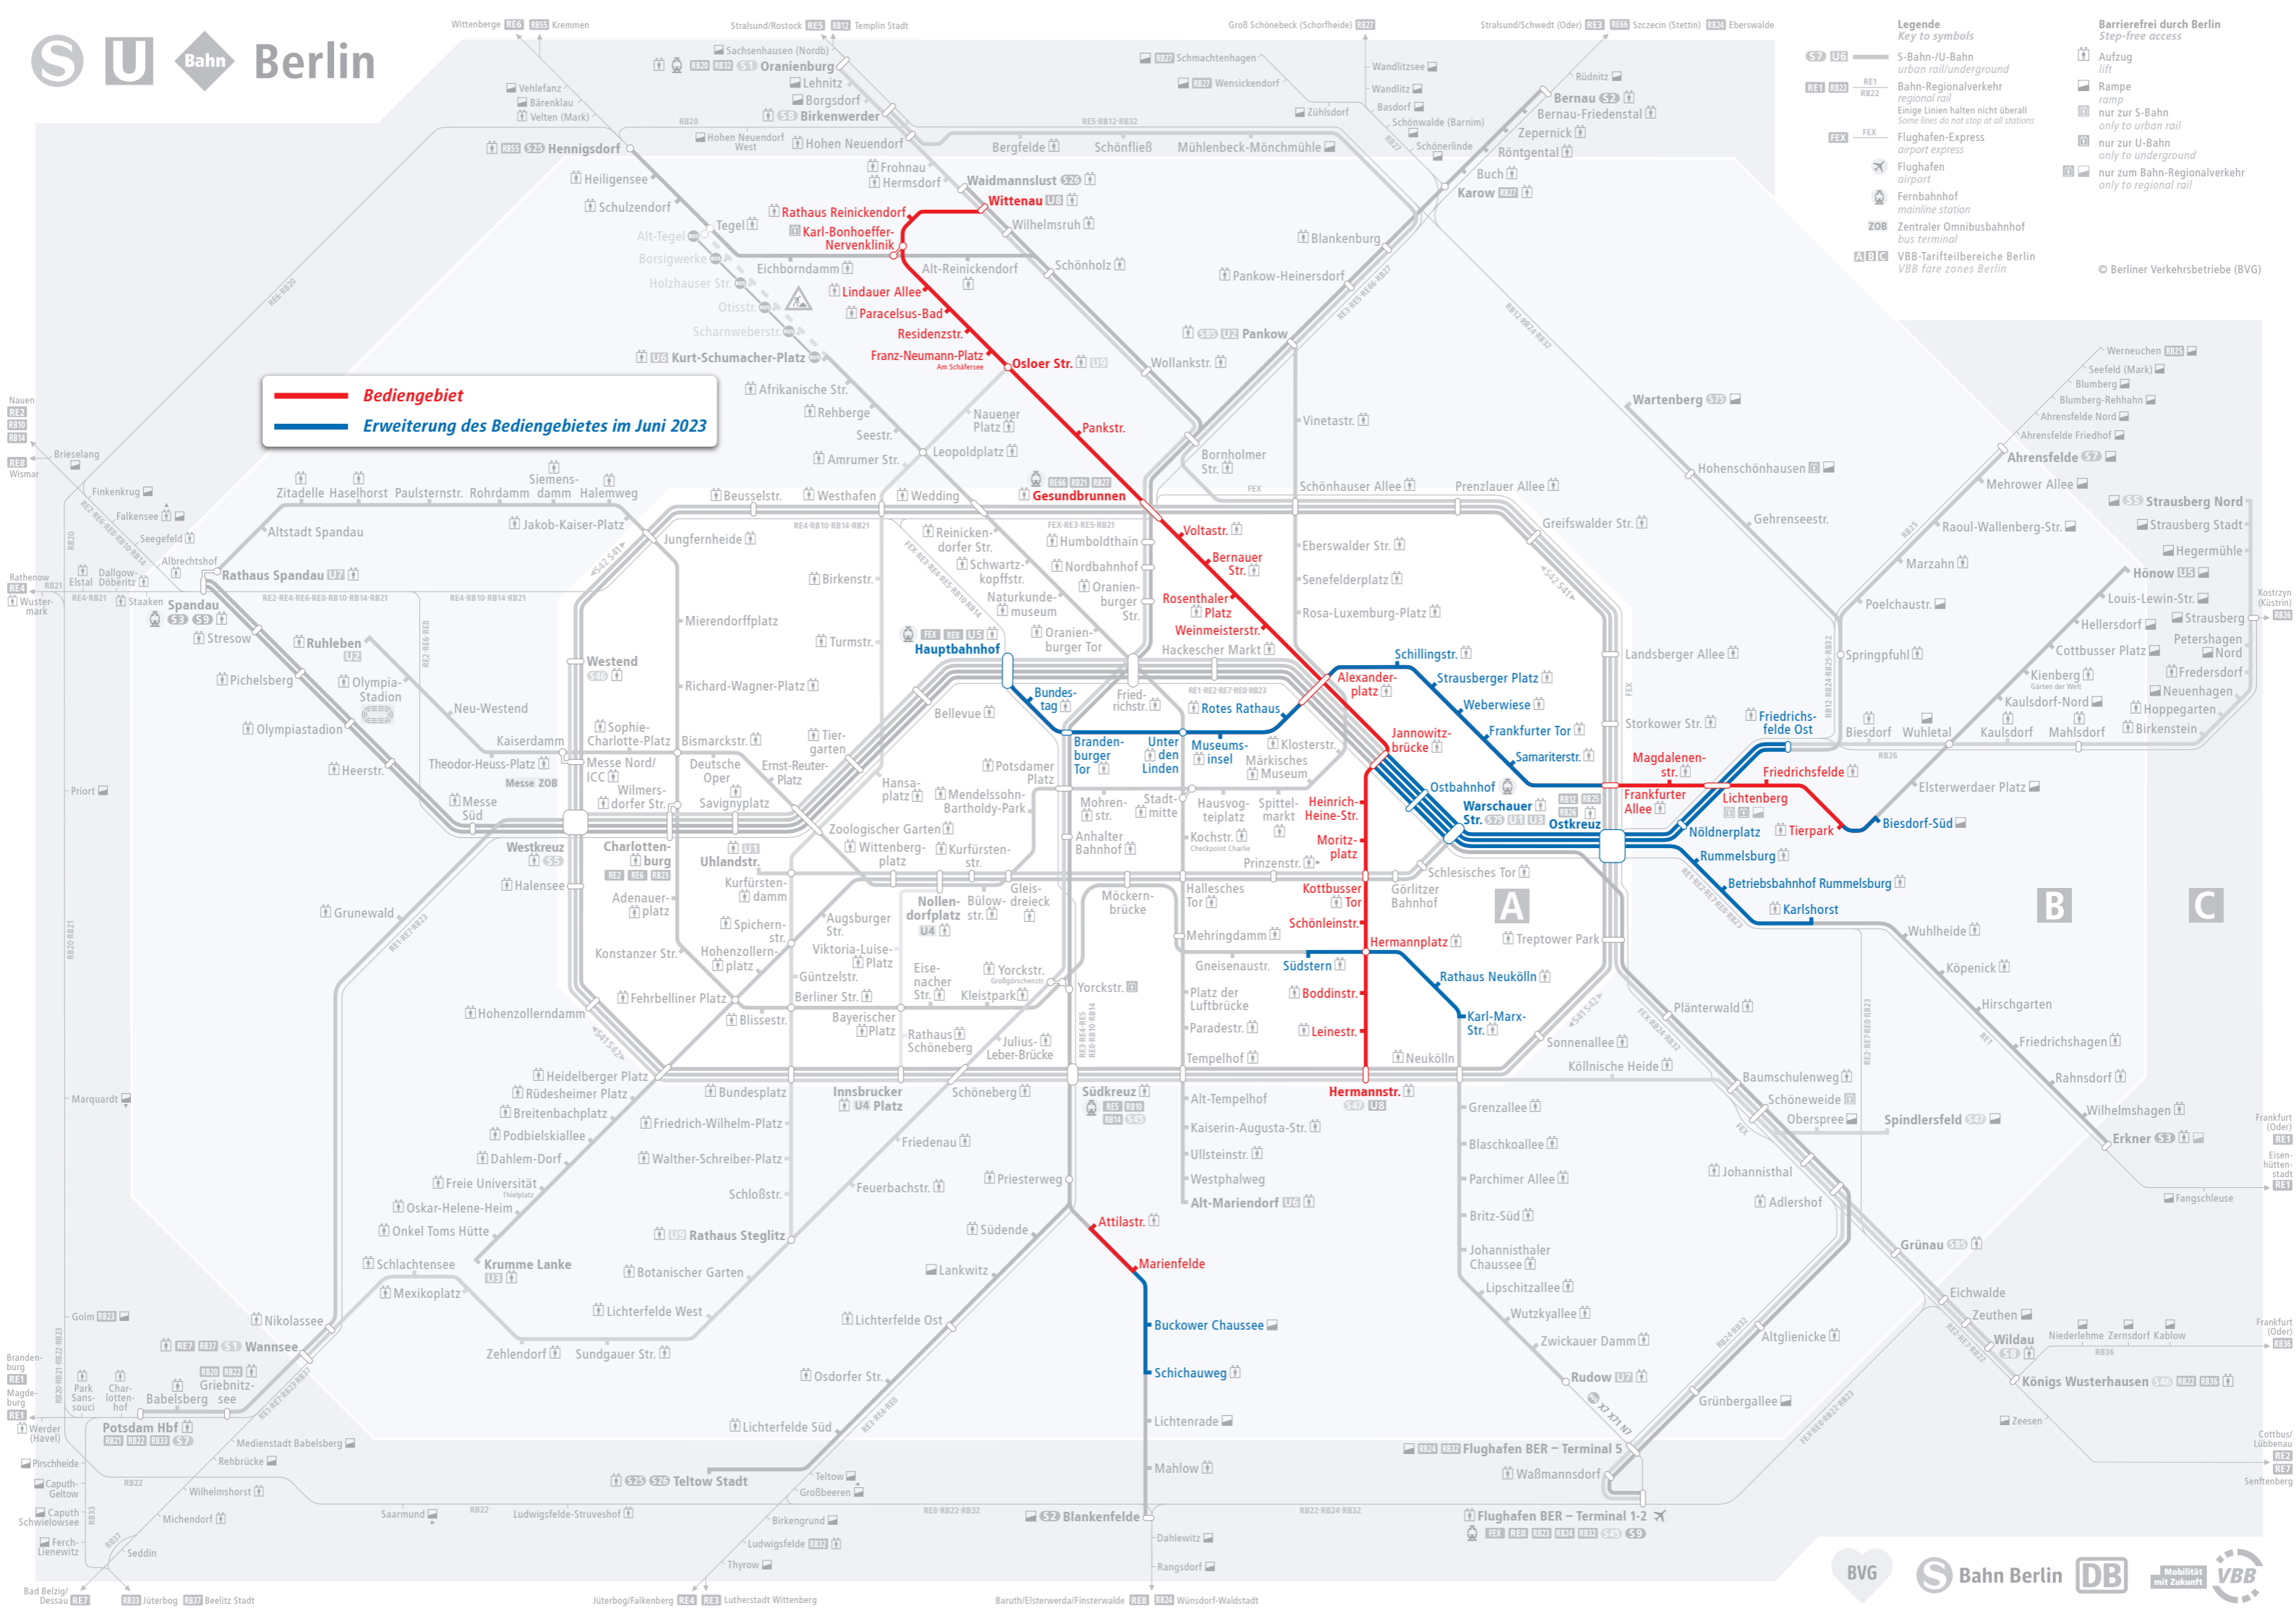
S U Bahn Berlin

Bediengebiet
Erweiterung des Bediengebietes im Juni 2023

Legende
Key to symbols
S-Bahn-/U-Bahn
urban rail/underground
Bahn-Regionalverkehr
regional rail
Einige Linien halten nicht überall
Some lines do not stop at all stations
Flughafen-Express
airport express
Flughafen
airport
Fernbahnhof
mainline station
Zentraler Omnibusbahnhof
bus terminal
VBB-Tarifteilbereiche Berlin
VBB fare zones Berlin

Barrierefrei durch Berlin
Step-free access
Aufzug
lift
Rampe
ramp
nur zur S-Bahn
only to urban rail
nur zur U-Bahn
only to underground
nur zum Bahn-Regionalverkehr
only to regional rail

© Berliner Verkehrsbetriebe (BVG)

Wittenau
Rathaus Reinickendorf
Karl-Bonhoeffer-Nervenklinik
Lindauer Allee
Paracelsus-Bad
Residenzstr.
Franz-Neumann-Platz
Osloer Str.
Pankstr.
Gesundbrunnen
Voltastr.
Bernauer Str.
Rosenthaler Platz
Weinmeisterstr.
Alexanderplatz
Jannowitzbrücke
Heinrich-Heine-Str.
Moritzplatz
Kottbusser Tor
Schönleinstr.
Hermannplatz
Boddinstr.
Leinestr.
Hermannstr.
Attilastr.
Marienfelde
Buckower Chaussee
Schichauweg
Lichtenrade
Mahlow
Magdalenenstr.
Frankfurter Allee
Lichtenberg
Friedrichsfelde
Tierpark
Biesdorf-Süd
Hauptbahnhof
Bundestag
Brandenburger Tor
Unter den Linden
Museumsinsel
Rotes Rathaus
Schillingstr.
Strausberger Platz
Weberwiese
Frankfurter Tor
Samariterstr.
Friedrichsfelde Ost
Südstern
Rathaus Neukölln
Karl-Marx-Str.
Ostbahnhof
Warschauer Str.
Ostkreuz
Nöldnerplatz
Rummelsburg
Betriebsbahnhof Rummelsburg
Karlshorst

Spandau
Rathaus Spandau
Westkreuz
Charlottenburg
Zoologischer Garten
Südkreuz
Potsdam Hbf
Wannsee
Flughafen BER – Terminal 1-2
Flughafen BER – Terminal 5
Blankenfelde
Teltow Stadt
Rathaus Steglitz
Krumme Lanke
Alt-Mariendorf
Rudow
Königs Wusterhausen
Erkner
Spindlersfeld
Grünau
Ahrensfelde
Strausberg Nord
Hönow
Wartenberg
Pankow
Bernau
Oranienburg
Hennigsdorf
Birkenwerder
Waidmannslust

A B C

BVG
S Bahn Berlin
DB
VBB